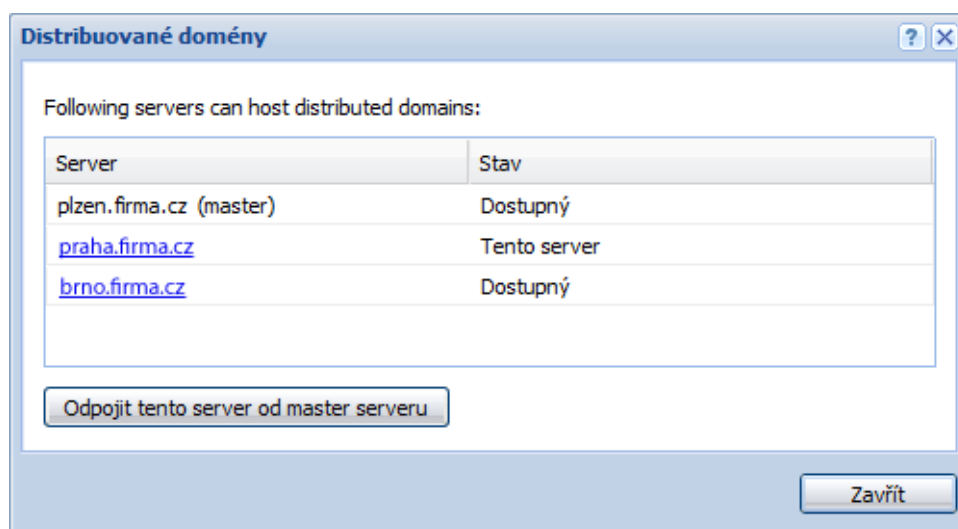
Distribuované domény

?

Following servers can host distributed domains:

| Server | Stav |
|---|---|
| plzen.firma.cz (master) | Dostupný |
| praha.firma.cz | Tento server |
| brno.firma.cz | Dostupný |

Odpojit tento server od master serveru

Zavřít